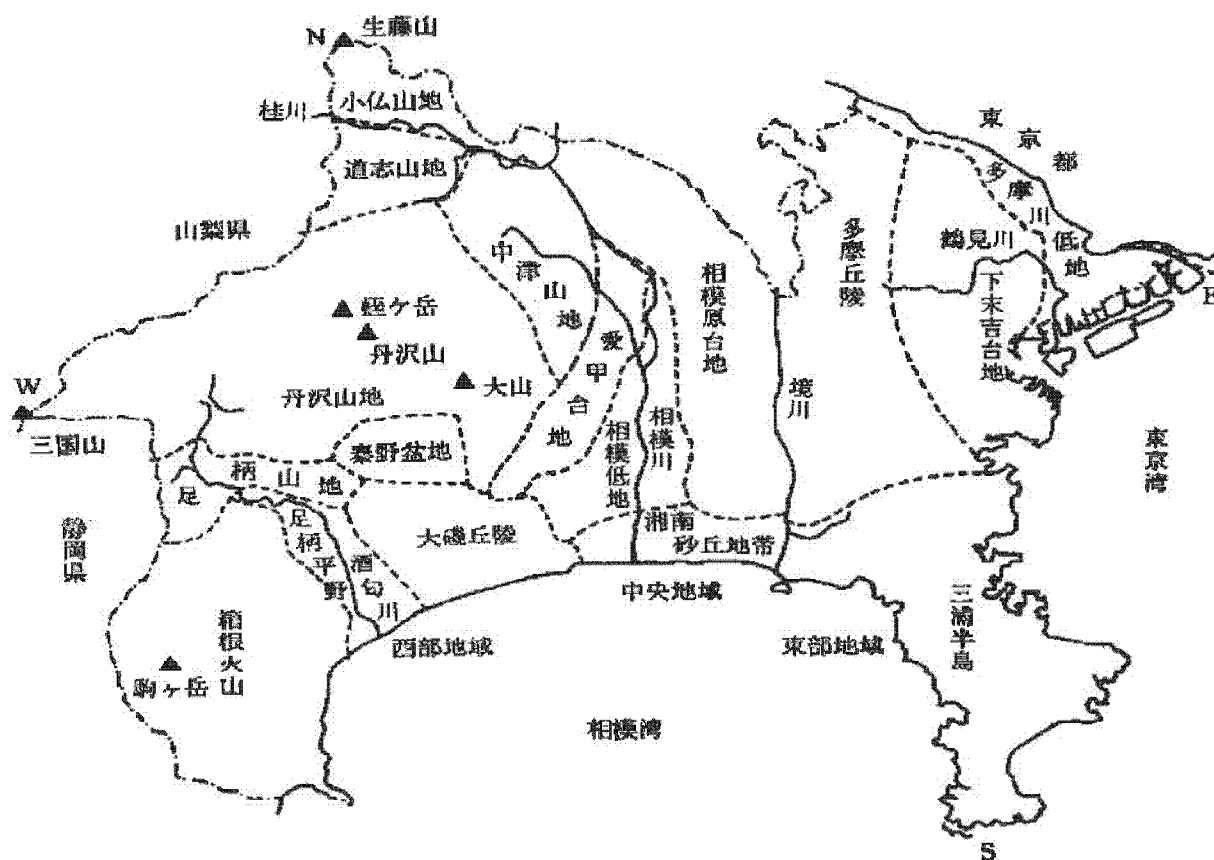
N
生藤山
小仏山地
桂川
道志山地
東京都
多摩川低地
山梨県
中津山地
愛甲台地
相模原台地
多摩丘陵
鶴見川
下末吉台地
E
蛭ヶ岳
丹沢山
大山
W
丹沢山地
相模低地
相模川
境川
三国山
秦野盆地
東京湾
足柄山地
足柄平野
酒匂川
大磯丘陵
湘南砂丘地帯
静岡県
中央地域
三浦半島
箱根火山
駒ヶ岳
西部地域
東部地域
相模湾
S